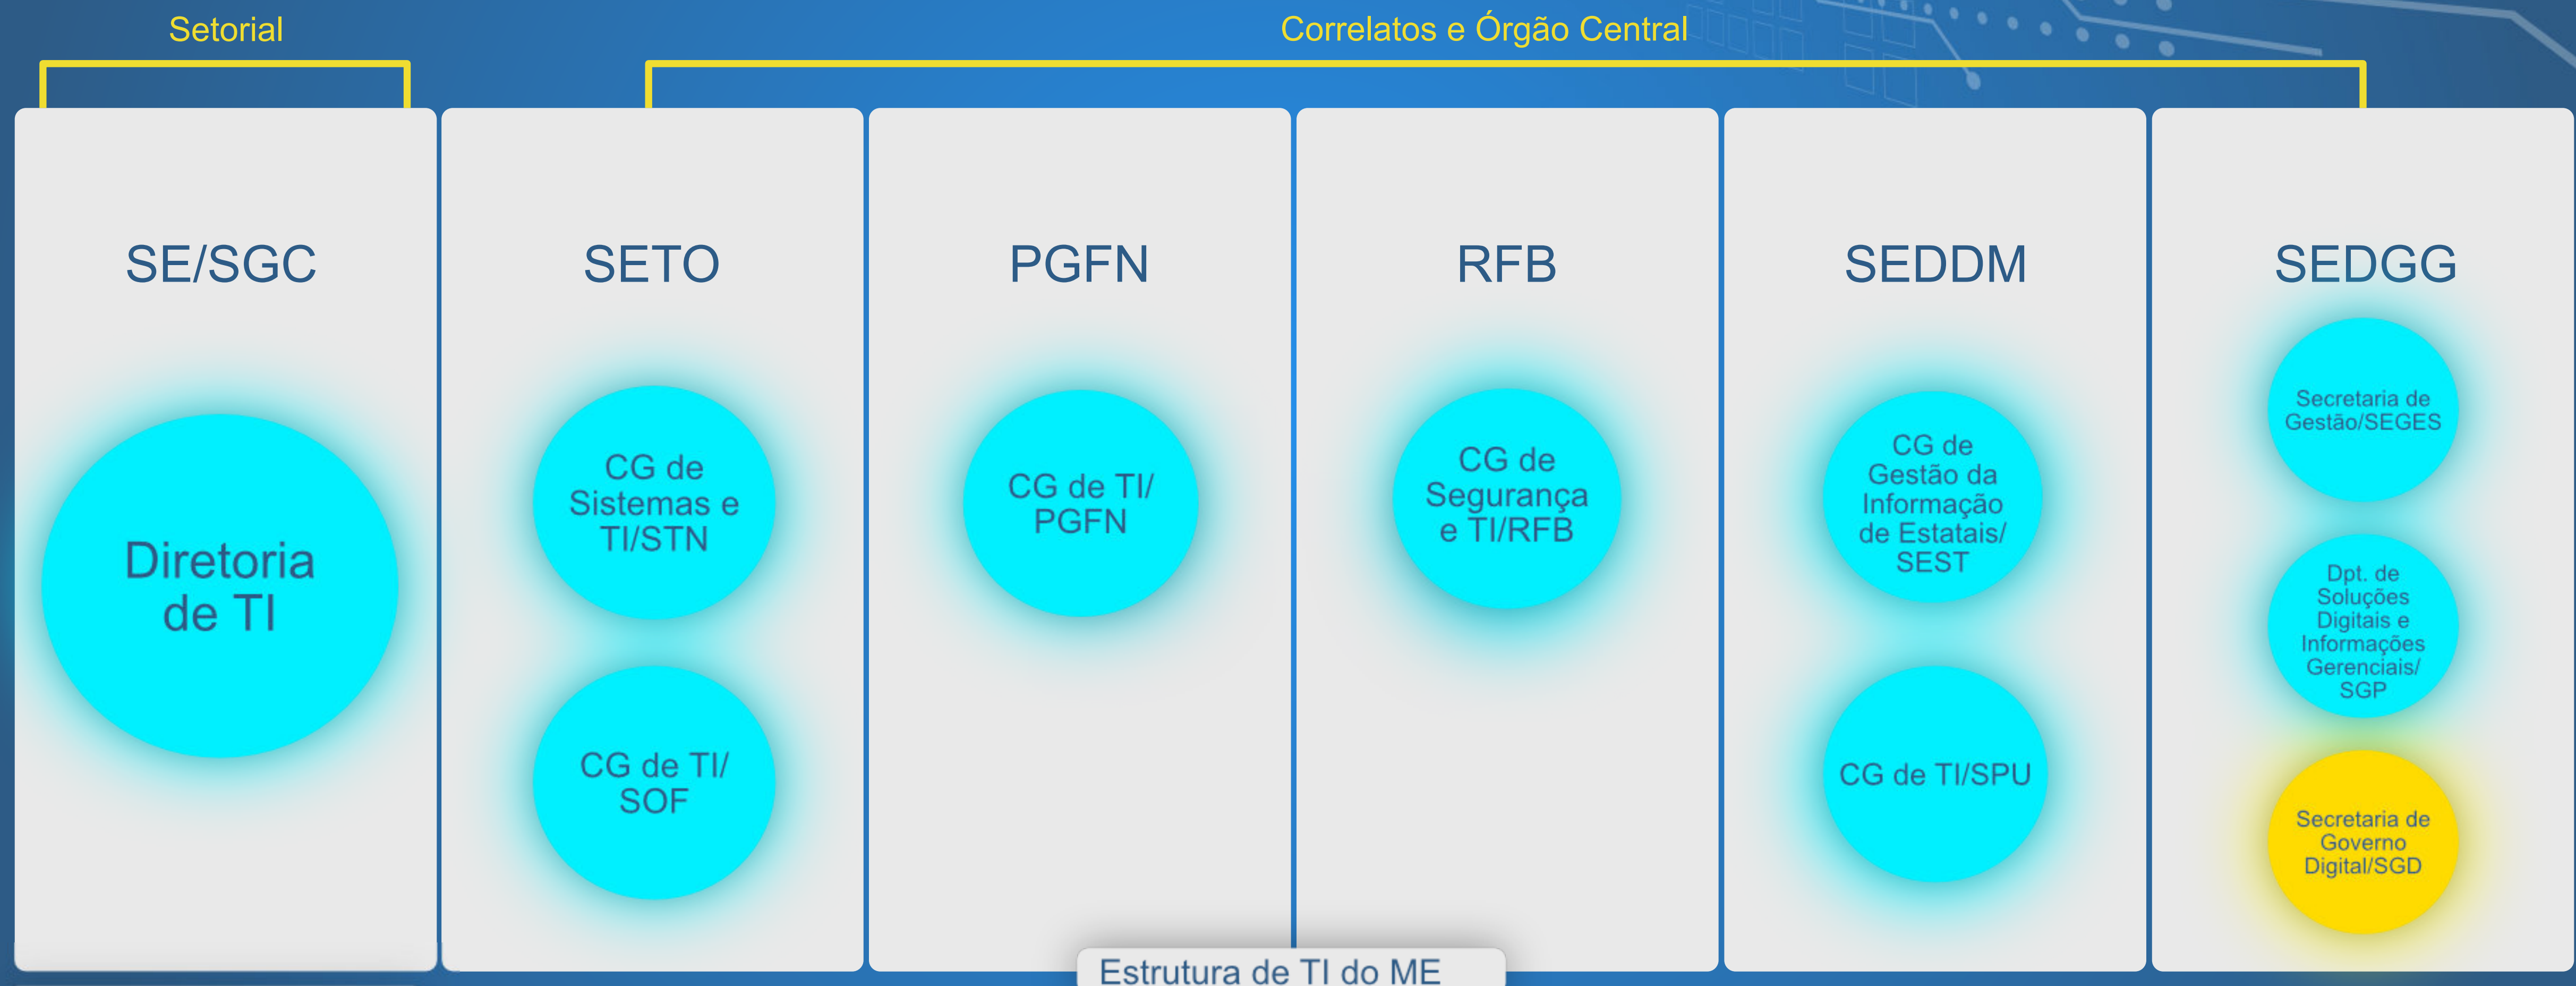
Setorial

Correlatos e Órgão Central

SE/SGC

Diretoria de TI

SETO

CG de Sistemas e TI/STN

CG de TI/ SOF

PGFN

CG de TI/ PGFN

RFB

CG de Segurança e TI/RFB

SEDDM

CG de Gestão da Informação de Estatais/ SEST

CG de TI/SPU

SEDGG

Secretaria de Gestão/SEGES

Dpt. de Soluções Digitais e Informações Gerenciais/ SGP

Secretaria de Governo Digital/SGD

Estrutura de TI do ME